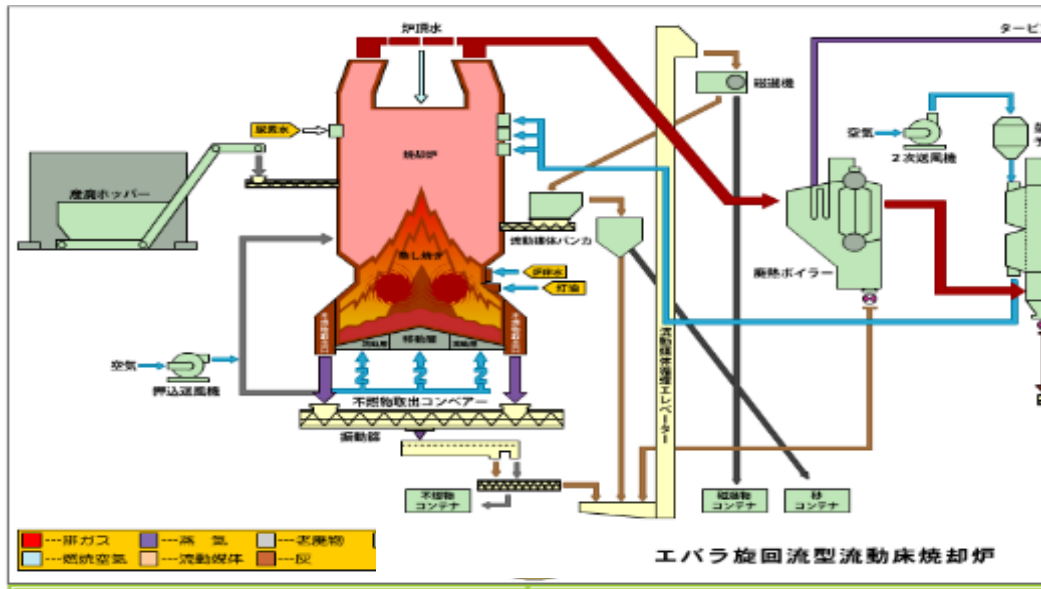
炉頂水

タービ

磁選機

空気

2次送風機

給水

焼却炉

産廃ホッパー

流動媒体バンカ

廃熱ボイラー

炉床水

灯油

空気

押込送風機

不燃物取出コンベアー

振動篩

不燃物コンテナ

流動媒体循環エレベーター

磁性物コンテナ

砂コンテナ

---排ガス ---蒸 気 ---産廃物
---燃焼空気 ---流動媒体 ---灰

エバラ旋回流型流動床焼却炉